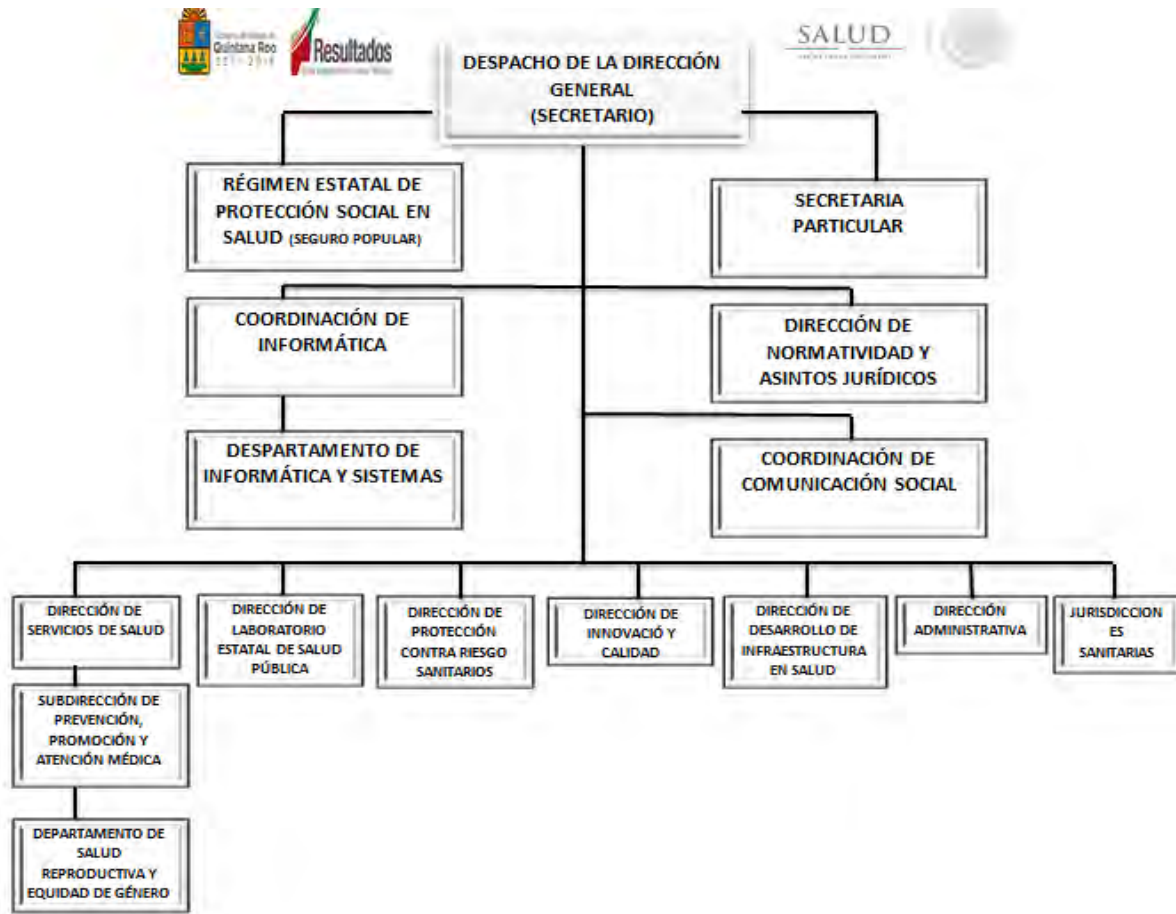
Quintana Roo
2011 - 2016

Resultados

SALUD

DESPACHO DE LA DIRECCIÓN GENERAL (SECRETARIO)

RÉGIMEN ESTATAL DE PROTECCIÓN SOCIAL EN SALUD (SEGURO POPULAR)

SECRETARIA PARTICULAR

COORDINACIÓN DE INFORMÁTICA

DIRECCIÓN DE NORMATIVIDAD Y ASINTOS JURÍDICOS

DESPARTAMENTO DE INFORMÁTICA Y SISTEMAS

COORDINACIÓN DE COMUNICACIÓN SOCIAL

DIRECCIÓN DE SERVICIOS DE SALUD

DIRECCIÓN DE LABORATORIO ESTATAL DE SALUD PÚBLICA

DIRECCIÓN DE PROTECCIÓN CONTRA RIESGO SANITARIOS

DIRECCIÓN DE INNOVACIÓ Y CALIDAD

DIRECCIÓN DE DESARROLLO DE INFRAESTRUCTURA EN SALUD

DIRECCIÓN ADMINISTRATIVA

JURISDICCION ES SANITARIAS

SUBDIRECCIÓN DE PREVENCIÓN, PROMOCIÓN Y ATENCIÓN MÉDICA

DEPARTAMENTO DE SALUD REPRODUCTIVA Y EQUIDAD DE GÉNERO